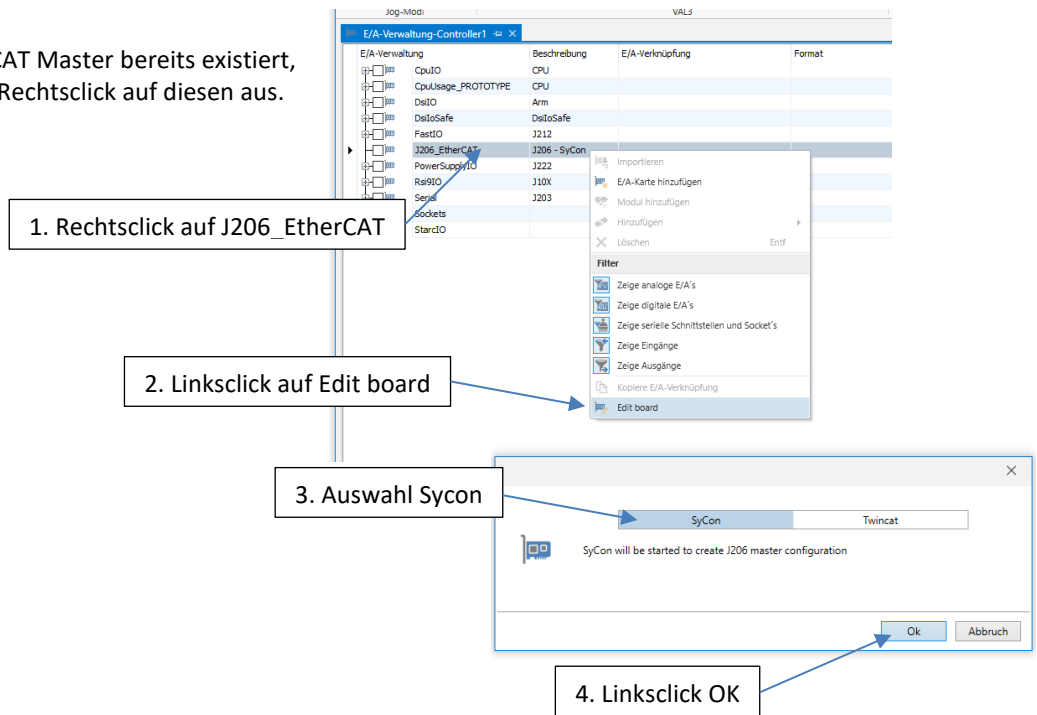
CAT Master bereits existiert, Rechtsclick auf diesen aus.

Jog-Modi | VAL3

E/A-Verwaltung-Controller1

| E/A-Verwaltung | Beschreibung | E/A-Verknüpfung | Format |
|---|---|---|---|
| CpuIO | CPU | | |
| CpuUsage_PROTOTYPE | CPU | | |
| DsiIO | Arm | | |
| DsiIoSafe | DsiIoSafe | | |
| FastIO | J212 | | |
| J206_EtherCAT | J206 - SyCon | | |
| PowerSupplyIO | J222 | | |
| Rsi9IO | J10X | | |
| Serial | J203 | | |
| Sockets | | | |
| StarcIO | | | |

Importieren
E/A-Karte hinzufügen
Modul hinzufügen
Hinzufügen
Löschen Entf
Filter
Zeige analoge E/A´s
Zeige digitale E/A´s
Zeige serielle Schnittstellen und Socket´s
Zeige Eingänge
Zeige Ausgänge
Kopiere E/A-Verknüpfung
Edit board

1. Rechtsclick auf J206_EtherCAT

2. Linksclick auf Edit board

3. Auswahl Sycon

SyCon | Twincat

SyCon will be started to create J206 master configuration

Ok | Abbruch

4. Linksclick OK